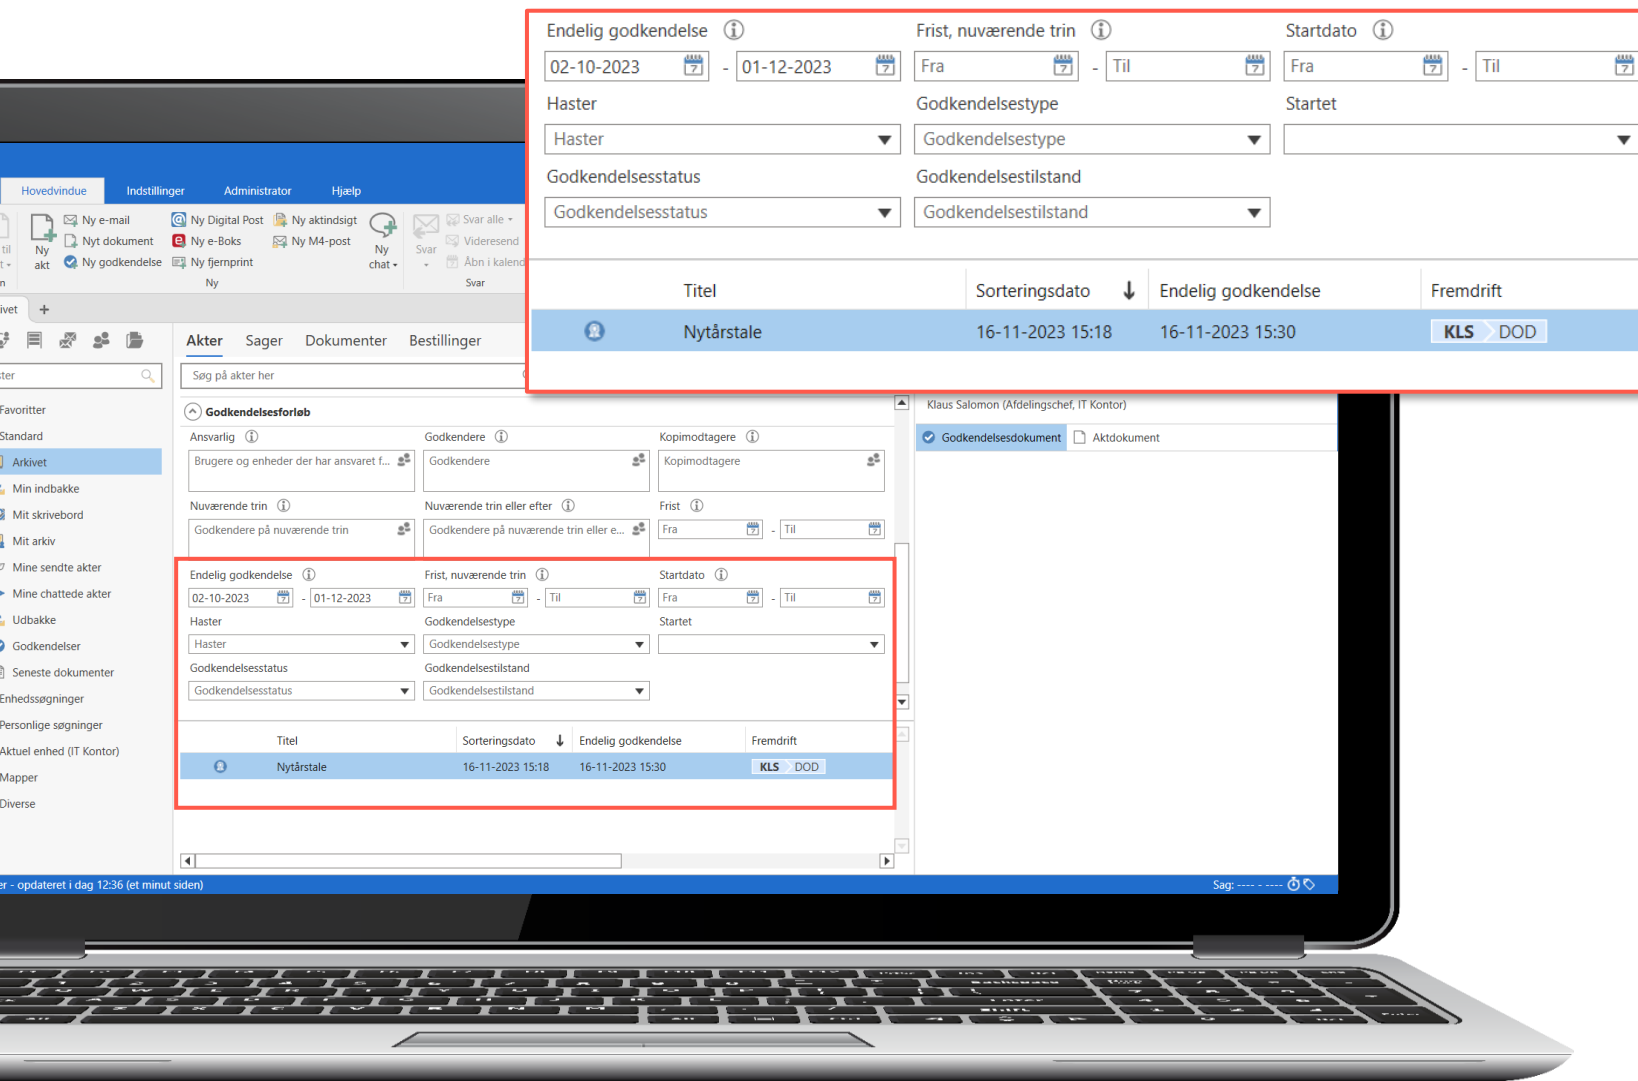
Endelig godkendelse ⓘ
02-10-2023 - 01-12-2023
Frist, nuværende trin ⓘ
Fra - Til
Startdato ⓘ
Fra - Til
Haster
Haster
Godkendelsestype
Godkendelsestype
Startet
Godkendelsesstatus
Godkendelsesstatus
Godkendelsestilstand
Godkendelsestilstand

| | Titel | Sorteringsdato ↓ | Endelig godkendelse | Fremdrift |
|---|---|---|---|---|
| | Nytårstale | 16-11-2023 15:18 | 16-11-2023 15:30 | KLS DOD |

Hovedvindue Indstillinger Administrator Hjælp

Ny akt
Ny e-mail
Nyt dokument
Ny godkendelse
Ny Digital Post
Ny e-Boks
Ny fjernprint
Ny aktindsigt
Ny M4-post
Ny
Ny chat
Svar
Svar alle
Videresend
Åbn i kalend
Svar

ivet +

Akter Sager Dokumenter Bestillinger

ter
Søg på akter her

Favoritter
Standard
Arkivet
Min indbakke
Mit skrivebord
Mit arkiv
Mine sendte akter
Mine chattede akter
Udbakke
Godkendelser
Seneste dokumenter
Enhedssøgninger
Personlige søgninger
Aktuel enhed (IT Kontor)
Mapper
Diverse

Godkendelsesforløb
Ansvarlig ⓘ
Brugere og enheder der har ansvaret f...
Godkendere ⓘ
Godkendere
Kopimodtagere ⓘ
Kopimodtagere
Nuværende trin ⓘ
Godkendere på nuværende trin
Nuværende trin eller efter ⓘ
Godkendere på nuværende trin eller e...
Frist ⓘ
Fra - Til

Endelig godkendelse ⓘ
02-10-2023 - 01-12-2023
Frist, nuværende trin ⓘ
Fra - Til
Startdato ⓘ
Fra - Til
Haster
Haster
Godkendelsestype
Godkendelsestype
Startet
Godkendelsesstatus
Godkendelsesstatus
Godkendelsestilstand
Godkendelsestilstand

| | Titel | Sorteringsdato ↓ | Endelig godkendelse | Fremdrift |
|---|---|---|---|---|
| | Nytårstale | 16-11-2023 15:18 | 16-11-2023 15:30 | KLS DOD |

Klaus Salomon (Afdelingschef, IT Kontor)
Godkendelsesdokument
Aktdokument

er - opdateret i dag 12:36 (et minut siden)
Sag: ---- - ----